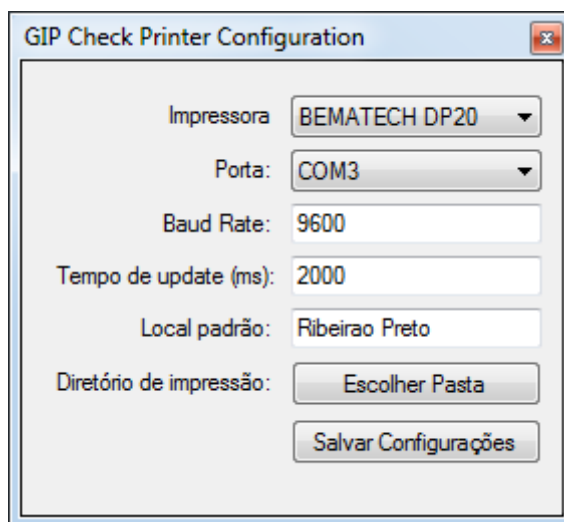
GIP Check Printer Configuration

Impressora BEMATECH DP20

Porta: COM3

Baud Rate: 9600

Tempo de update (ms): 2000

Local padrão: Ribeirao Preto

Diretório de impressão: Escolher Pasta

Salvar Configurações